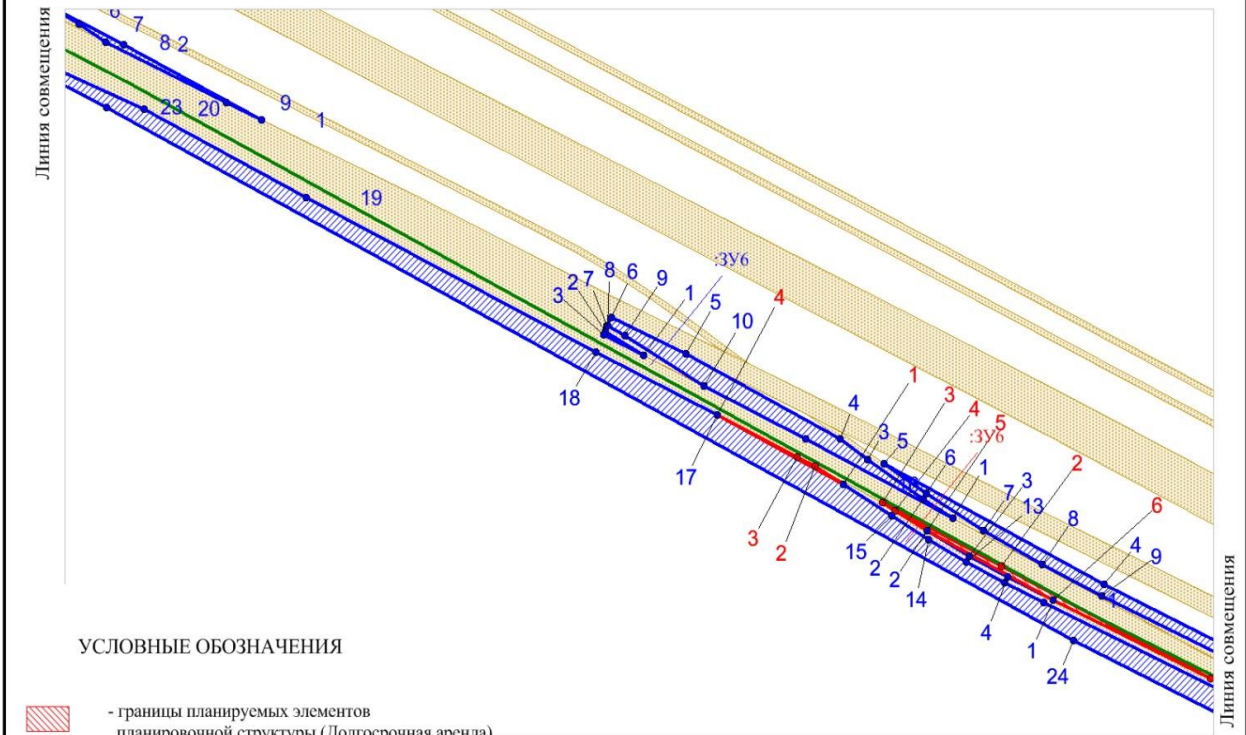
Линия совмещения

6 7 8 2 9 1 23 20 19

:ЗУ6

3 2 7 8 6 9 1 5 10 4 18 17

4 1 3 4 3 5 5 :ЗУ6 6 1 2 7 3 13 6 8 4 9 15 2 2 14 3 2 4 1 24

УСЛОВНЫЕ ОБОЗНАЧЕНИЯ

Линия совмещения

- границы планируемых элементов планировочной структуры (Долгосрочная аренда)